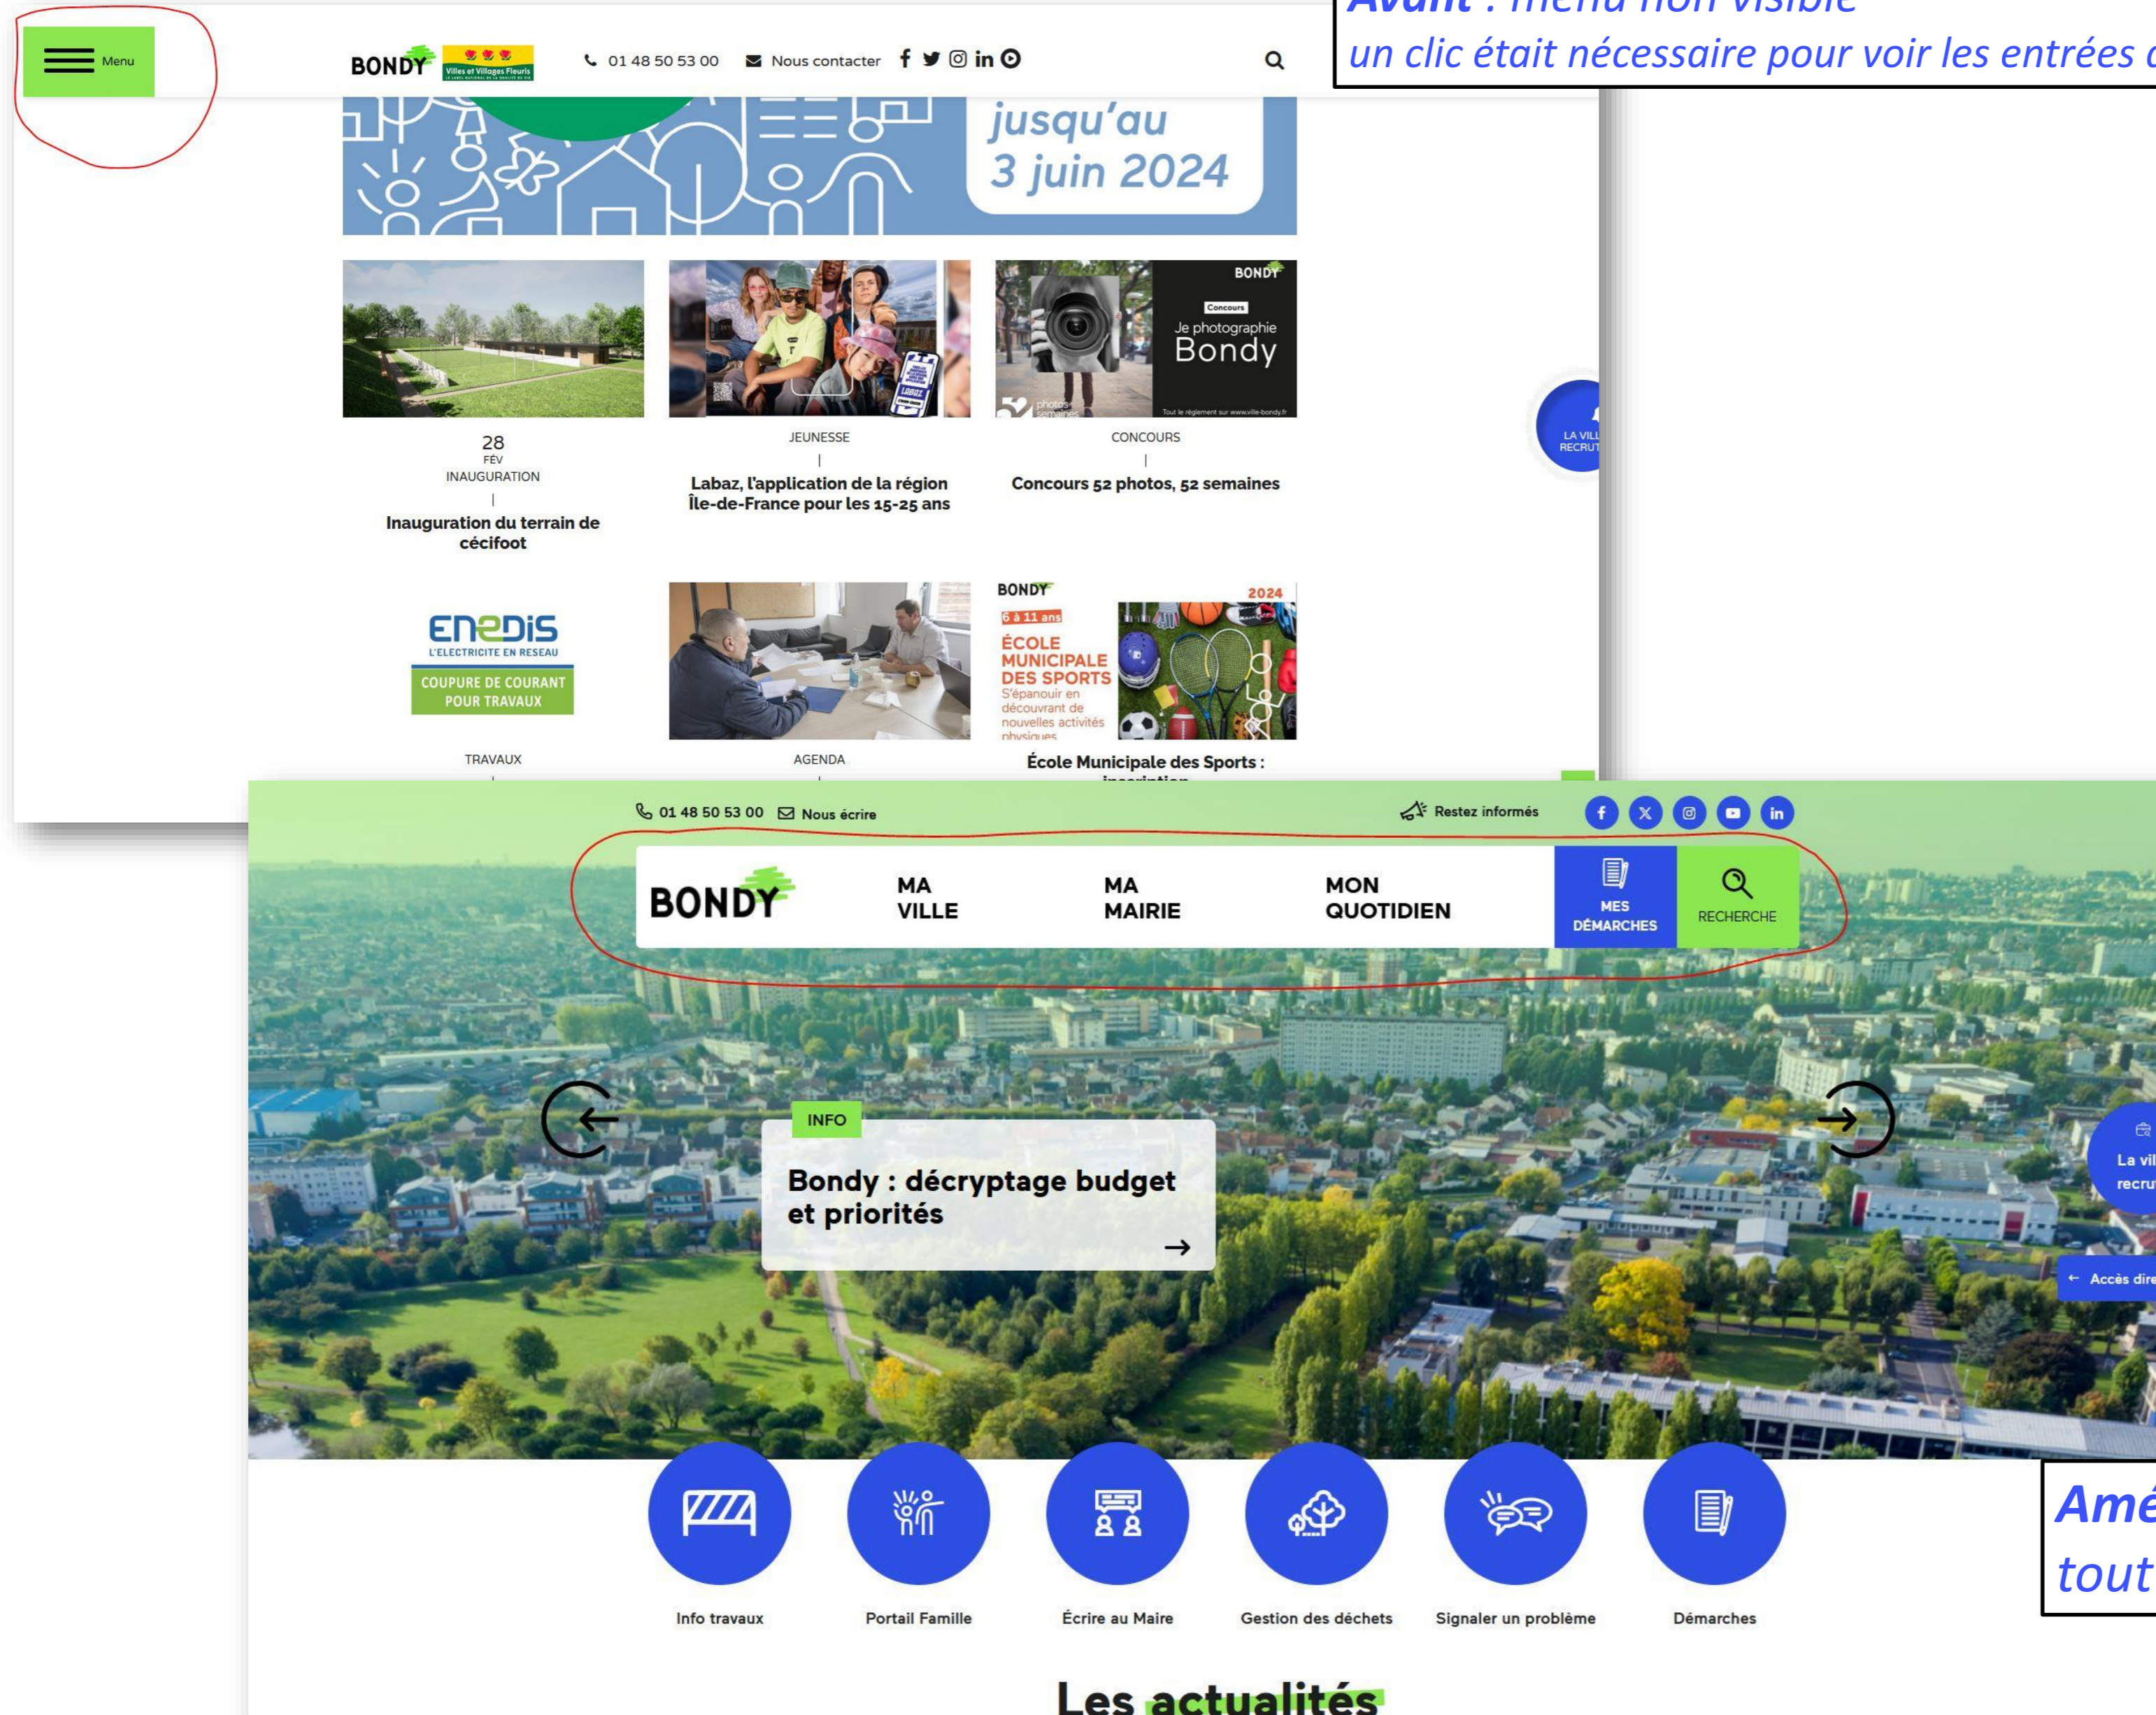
Avant : menu non visible
un clic était nécessaire pour voir les entrées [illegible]

Menu

BONDY Villes et Villages Fleuris

01 48 50 53 00 Nous contacter

jusqu'au 3 juin 2024

28 FÉV
INAUGURATION
|
Inauguration du terrain de cécifoot

JEUNESSE
|
Labaz, l'application de la région Île-de-France pour les 15-25 ans

BONDY
Concours
Je photographie Bondy

CONCOURS
|
Concours 52 photos, 52 semaines

LA VILLE RECRUTE

ENEDIS
L'ELECTRICITE EN RESEAU
COUPURE DE COURANT POUR TRAVAUX

TRAVAUX

AGENDA

BONDY 2024
6 à 11 ans
ÉCOLE MUNICIPALE DES SPORTS
S'épanouir en découvrant de nouvelles activités physiques

École Municipale des Sports : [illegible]

01 48 50 53 00 Nous écrire

Restez informés

BONDY

MA VILLE

MA MAIRIE

MON QUOTIDIEN

MES DÉMARCHES

RECHERCHE

INFO

Bondy : décryptage budget et priorités

La vil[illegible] recru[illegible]

Accès dire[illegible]

Info travaux

Portail Famille

Écrire au Maire

Gestion des déchets

Signaler un problème

Démarches

Les actualités

Amé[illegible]
tout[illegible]